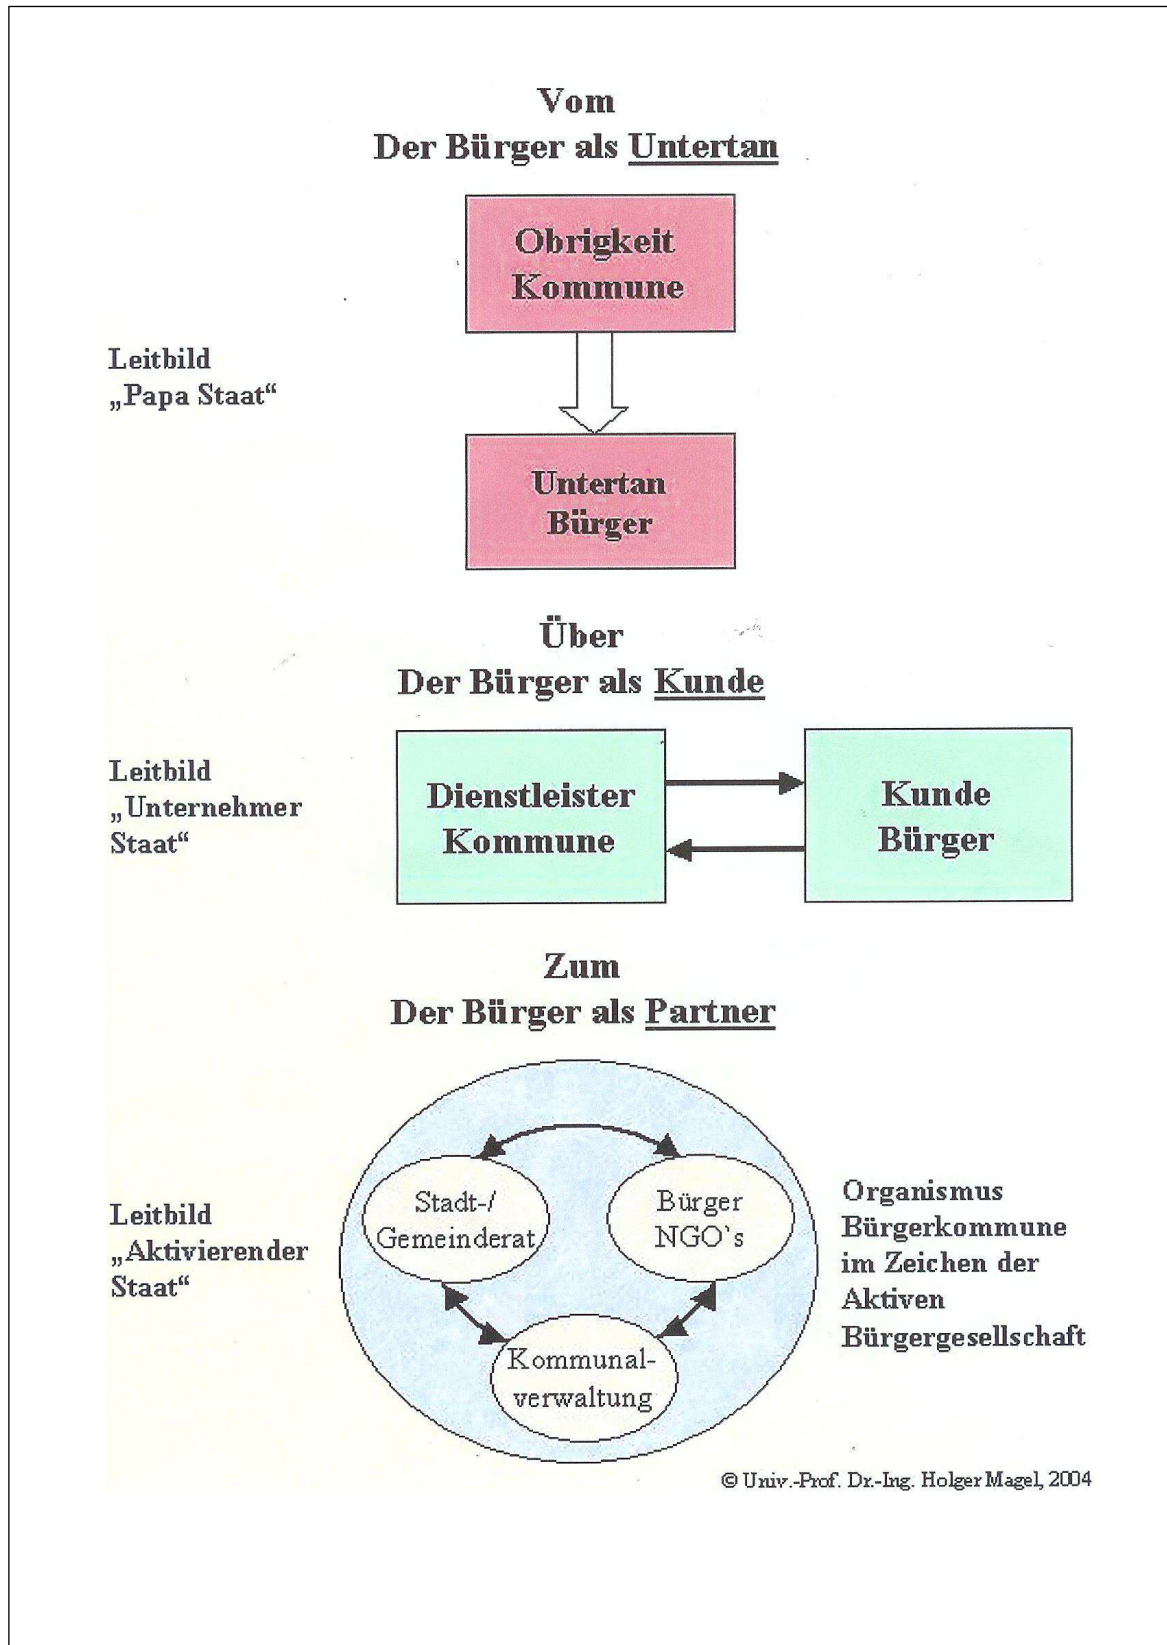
Vom
Der Bürger als Untertan

Obrigkeit
Kommune

Leitbild
„Papa Staat“

Untertan
Bürger

Über
Der Bürger als Kunde

Leitbild
„Unternehmer Staat“

Dienstleister
Kommune

Kunde
Bürger

Zum
Der Bürger als Partner

Leitbild
„Aktivierender Staat“

Stadt-/
Gemeinderat

Bürger
NGO's

Kommunalverwaltung

Organismus
Bürgerkommune
im Zeichen der
Aktiven
Bürgergesellschaft

© Univ.-Prof. Dr.-Ing. Holger Magel, 2004